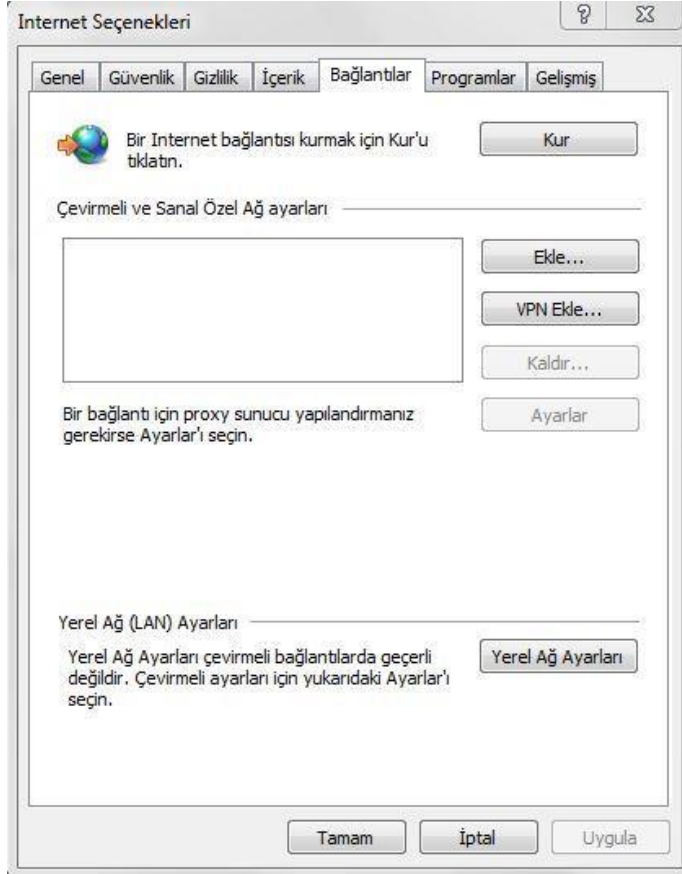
Internet Seçenekleri

?

Genel | Güvenlik | Gizlilik | İçerik | Bağlantılar | Programlar | Gelişmiş

Bir Internet bağlantısı kurmak için Kur'u tıklatın.

Kur

Çevirmeli ve Sanal Özel Ağ ayarları

Ekle...

VPN Ekle...

Kaldır...

Bir bağlantı için proxy sunucu yapılandırmanız gerekirse Ayarlar'ı seçin.

Ayarlar

Yerel Ağ (LAN) Ayarları

Yerel Ağ Ayarları çevirmeli bağlantılarda geçerli değildir. Çevirmeli ayarları için yukarıdaki Ayarlar'ı seçin.

Yerel Ağ Ayarları

Tamam

İptal

Uygula